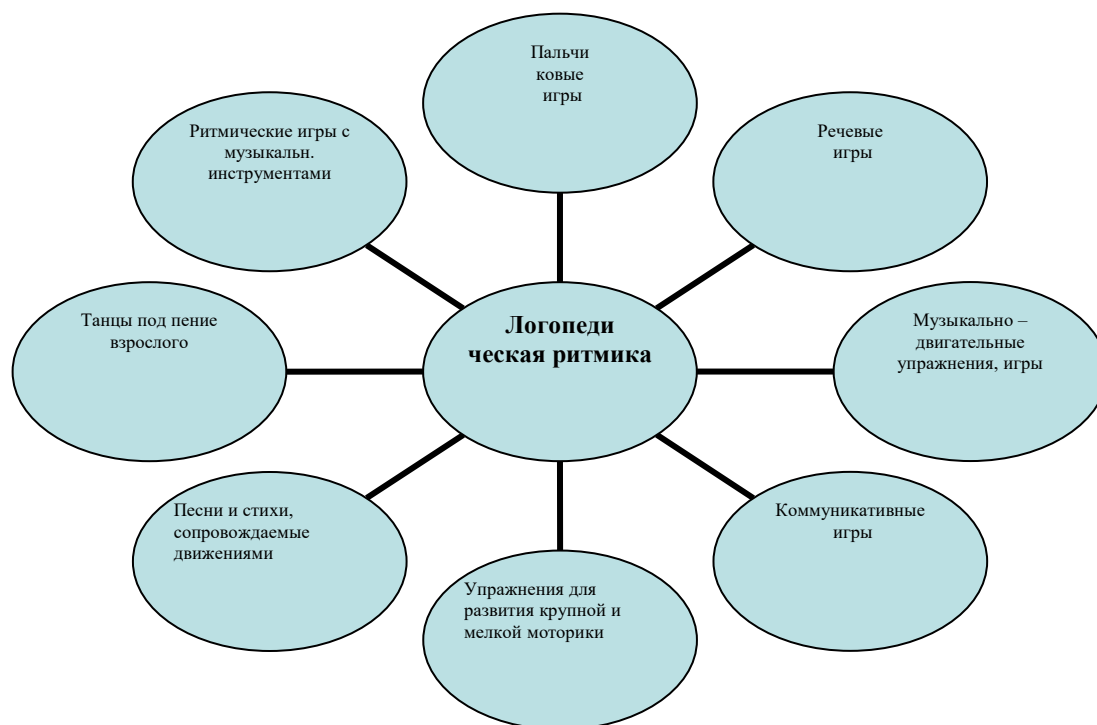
Пальчиковые игры

Ритмические игры с музыкальн. инструментами

Речевые игры

Логопедическая ритмика

Танцы под пение взрослого

Музыкально – двигательные упражнения, игры

Песни и стихи, сопровождаемые движениями

Коммуникативные игры

Упражнения для развития крупной и мелкой моторики